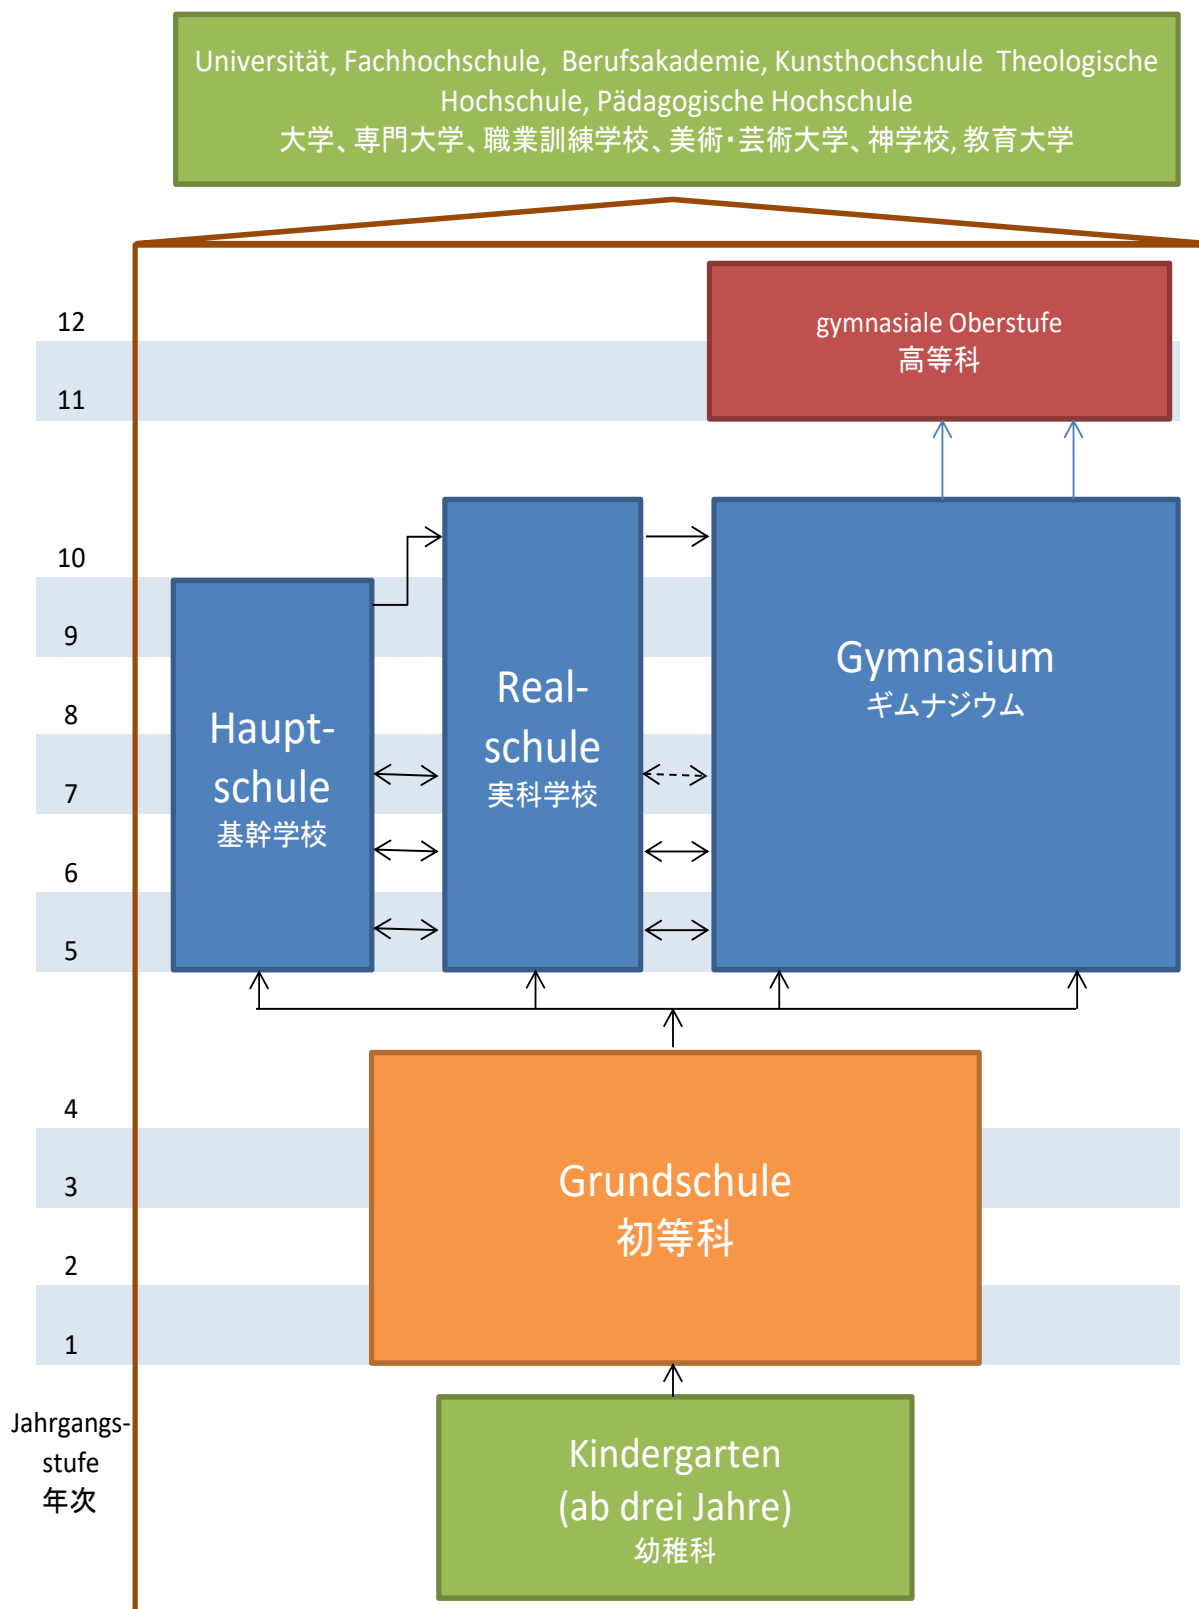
Universität, Fachhochschule, Berufsakademie, Kunsthochschule Theologische Hochschule, Pädagogische Hochschule
大学、専門大学、職業訓練学校、美術･芸術大学、神学校, 教育大学

12

11

gymnasiale Oberstufe
高等科

10

9

8

7

6

5

Hauptschule
基幹学校

Realschule
実科学校

Gymnasium
ギムナジウム

4

3

2

1

Grundschule
初等科

Jahrgangsstufe
年次

Kindergarten
(ab drei Jahre)
幼稚科